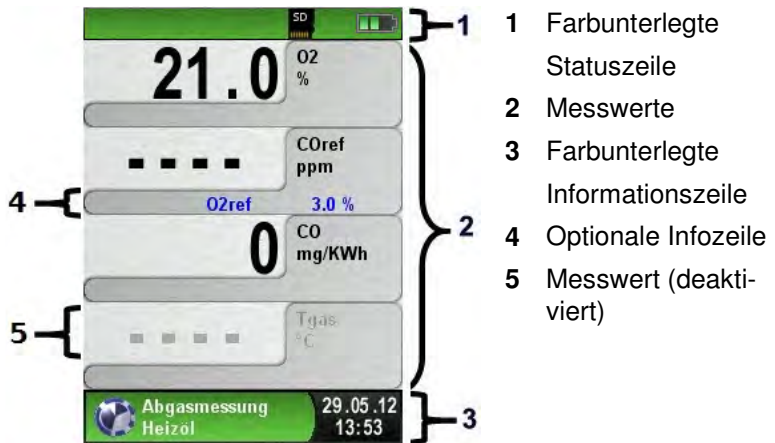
SD

21.0 O2 %

- - - - COref ppm

O2ref 3.0 %

0 CO mg/KWh

- - - - Tgas °C

Abgasmessung Heizöl 29.05.12 13:53

1
2
3
4
5

**1** Farbunterlegte Statuszeile

**2** Messwerte

**3** Farbunterlegte Informationszeile

**4** Optionale Infozeile

**5** Messwert (deaktiviert)